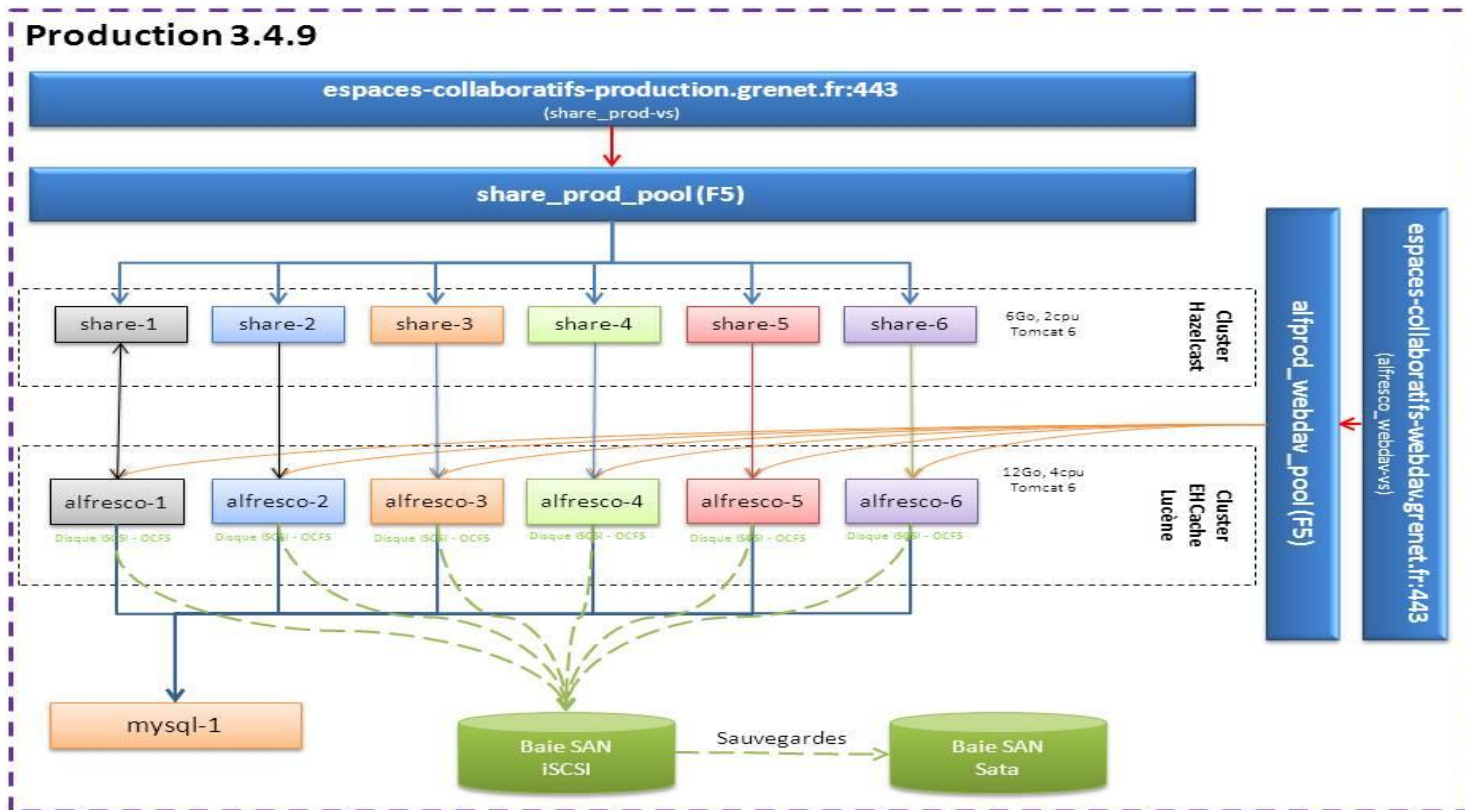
Production 3.4.9

espaces-collaboratifs-production.grenet.fr:443
(share_prod-vs)

share_prod_pool (F5)

share-1
share-2
share-3
share-4
share-5
share-6

6Go, 2cpu
Tomcat 6

Cluster
Hazelcast

alfresco-1
alfresco-2
alfresco-3
alfresco-4
alfresco-5
alfresco-6

Disque iSCSI - OCFS
Disque iSCSI - OCFS
Disque iSCSI - OCFS
Disque iSCSI - OCFS
Disque iSCSI - OCFS
Disque iSCSI - OCFS

12Go, 4cpu
Tomcat 6

Cluster
EHCache
Lucène

alfprod_webdav_pool (F5)

espaces-collaboratifs-webdav.grenet.fr:443
(alfresco_webdav-vs)

mysql-1

Baie SAN
iSCSI

Sauvegardes

Baie SAN
Sata